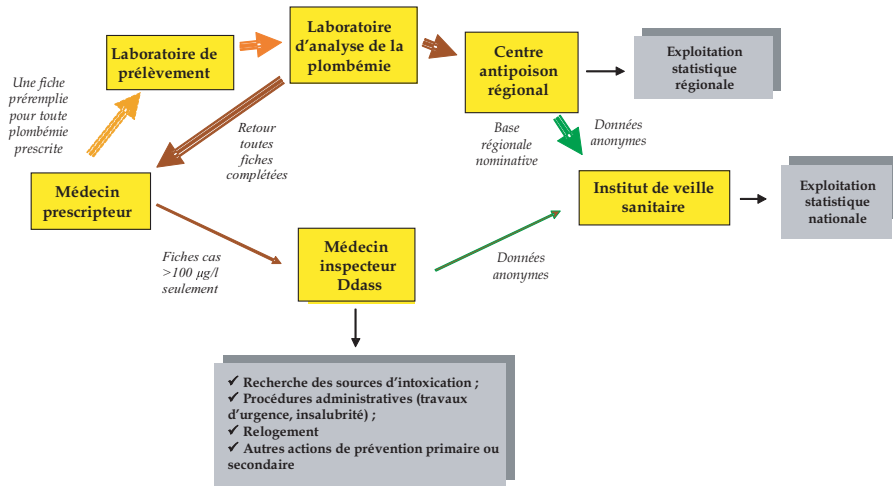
Une fiche préremplie pour toute plombémie prescrite

Laboratoire de prélèvement

Laboratoire d'analyse de la plombémie

Centre antipoison régional

Exploitation statistique régionale

Retour toutes fiches complétées

Base régionale nominative

Données anonymes

Médecin prescripteur

Institut de veille sanitaire

Exploitation statistique nationale

Fiches cas >100 µg/l seulement

Médecin inspecteur Ddass

Données anonymes

✔ Recherche des sources d'intoxication ;
✔ Procédures administratives (travaux d'urgence, insalubrité) ;
✔ Relogement
✔ Autres actions de prévention primaire ou secondaire